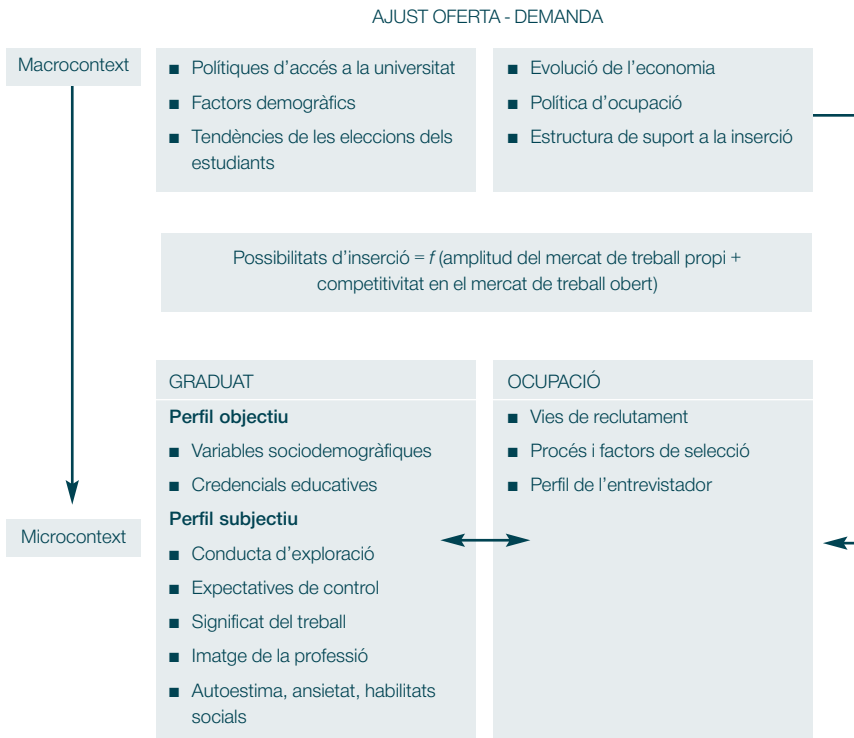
AJUST OFERTA - DEMANDA

Macrocontext

■ Polítiques d'accés a la universitat
■ Factors demogràfics
■ Tendències de les eleccions dels estudiants

■ Evolució de l'economia
■ Política d'ocupació
■ Estructura de suport a la inserció

Possibilitats d'inserció = $f$ (amplitud del mercat de treball propi + competitivitat en el mercat de treball obert)

Microcontext

GRADUAT
Perfil objectiu
■ Variables sociodemogràfiques
■ Credencials educatives
Perfil subjectiu
■ Conducta d'exploració
■ Expectatives de control
■ Significat del treball
■ Imatge de la professió
■ Autoestima, ansietat, habilitats socials

OCUPACIÓ
■ Vies de reclutament
■ Procés i factors de selecció
■ Perfil de l'entrevistador